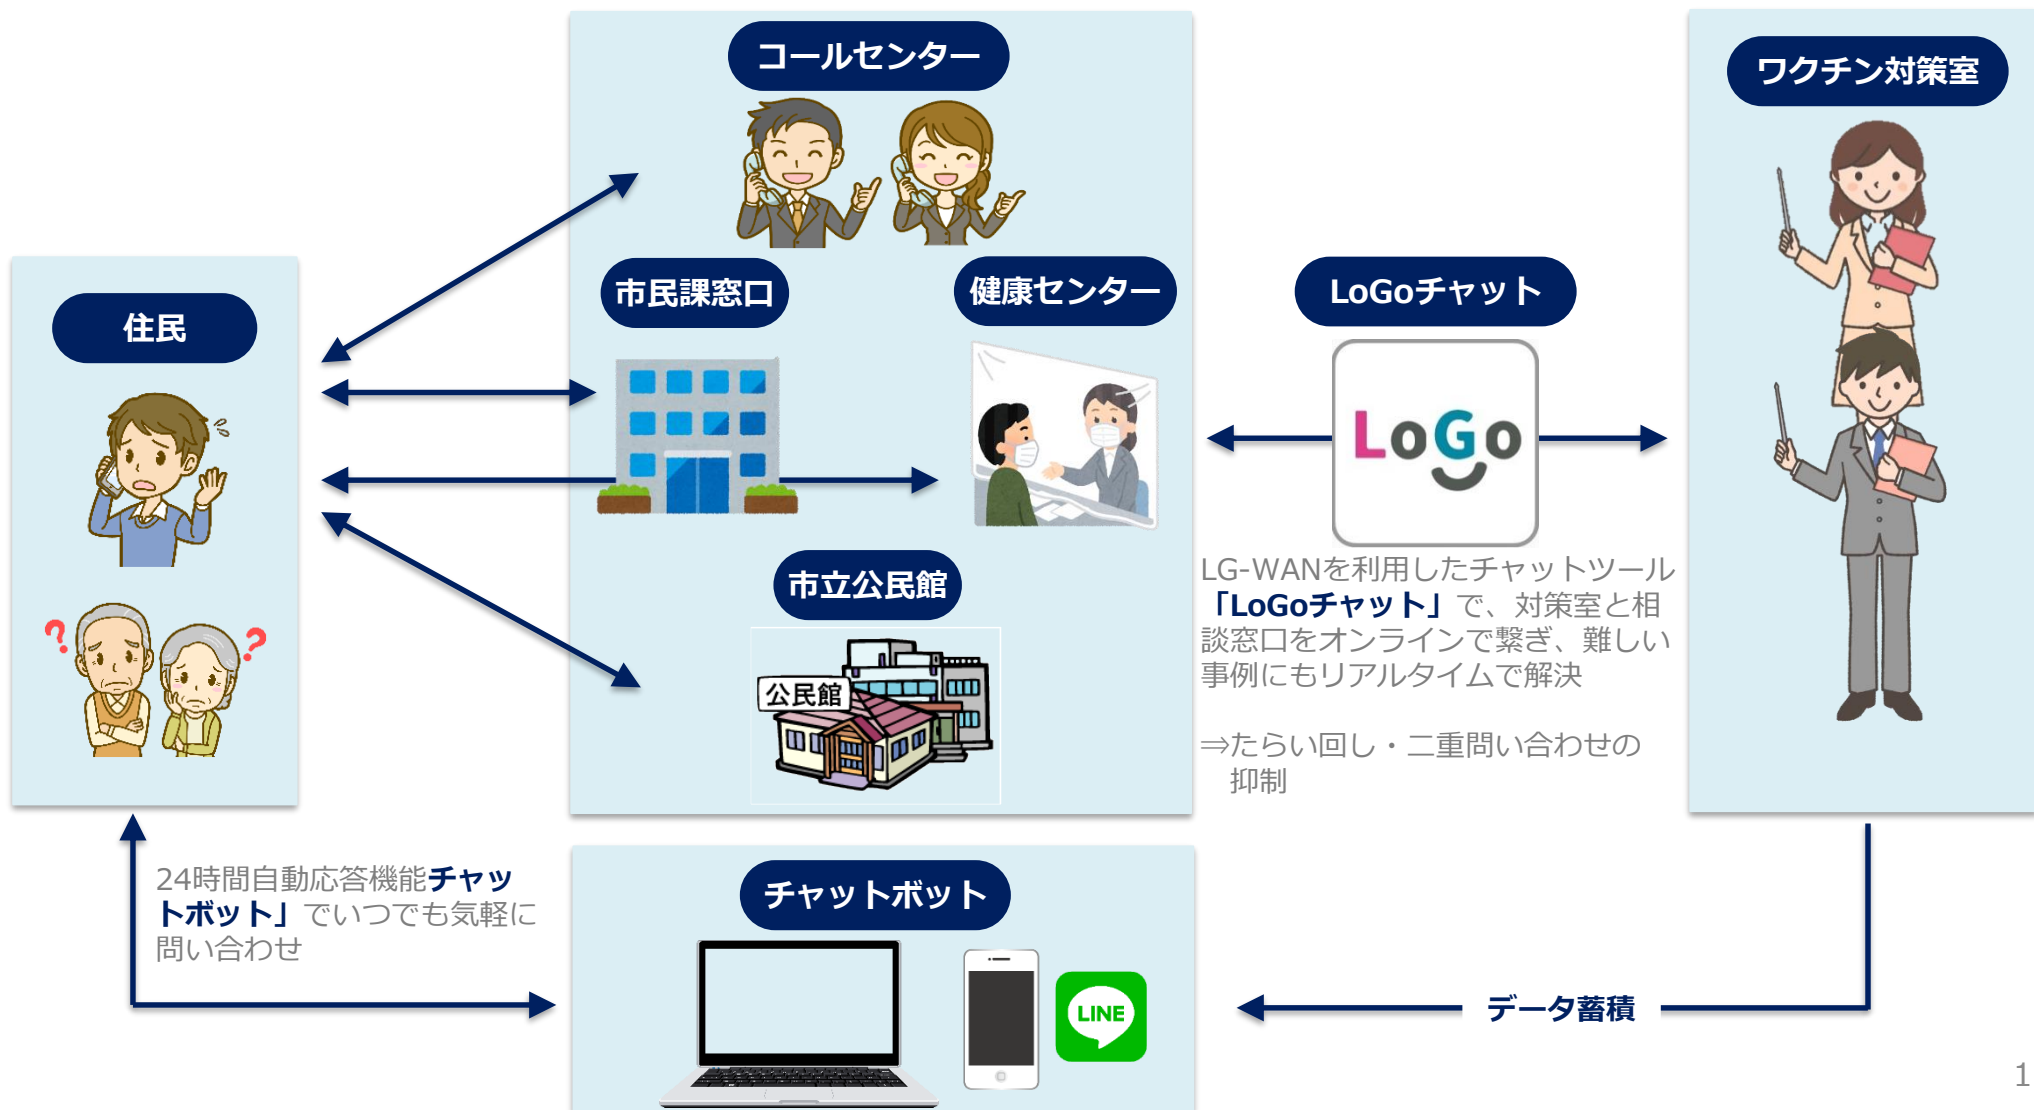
コールセンター

ワクチン対策室

住民

市民課窓口

健康センター

LoGoチャット

LoGo

LG-WANを利用したチャットツール「LoGoチャット」で、対策室と相談窓口をオンラインで繋ぎ、難しい事例にもリアルタイムで解決

⇒たらい回し・二重問い合わせの抑制

市立公民館

公民館

24時間自動応答機能チャットボット」でいつでも気軽に問い合わせ

チャットボット

LINE

データ蓄積

1